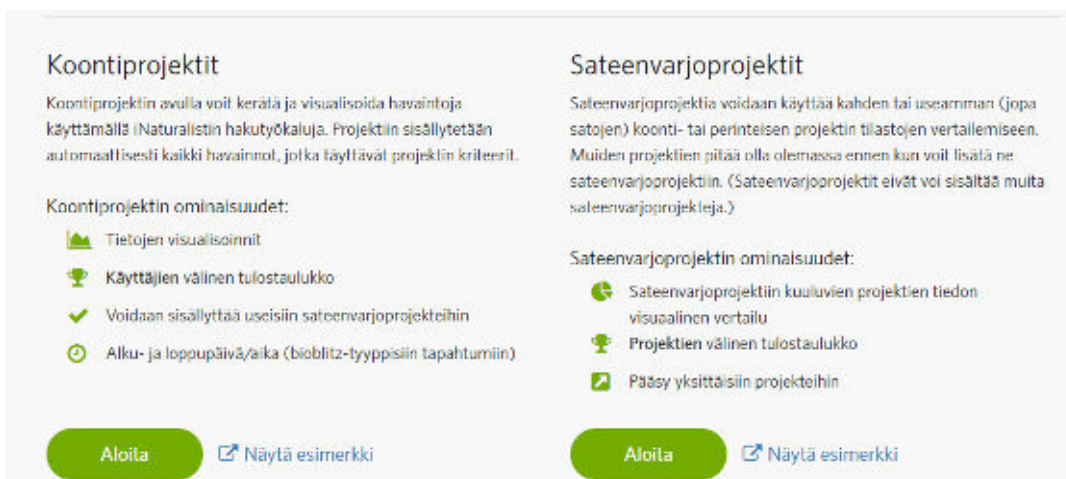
Koontiprojektit

Koontiprojektin avulla voit kerätä ja visualisoida havaintoja käyttämällä iNaturalistin hakutyökaluja. Projektiin sisällytetään automaattisesti kaikki havainnot, jotka täyttävät projektin kriteerit.

Koontiprojektin ominaisuudet:

Tietojen visualisoinnit

Käyttäjien välinen tulostaulukko

Voidaan sisällyttää useisiin sateenvarjoprojekteihin

Alku- ja loppupäivä/aika (bioblitz-tyyppisiin tapahtumiin)

Aloita

Näytä esimerkki

Sateenvarjoprojektit

Sateenvarjoprojektia voidaan käyttää kahden tai useamman (jopa satojen) koonti- tai perinteisen projektin tilastojen vertailemiseen. Muiden projektien pitää olla olemassa ennen kun voit lisätä ne sateenvarjoprojektiin. (Sateenvarjoprojektit eivät voi sisältää muita sateenvarjoprojekteja.)

Sateenvarjoprojektin ominaisuudet:

Sateenvarjoprojektiin kuuluvien projektien tiedon visuaalinen vertailu

Projektien välinen tulostaulukko

Pääsy yksittäisiin projekteihin

Aloita

Näytä esimerkki